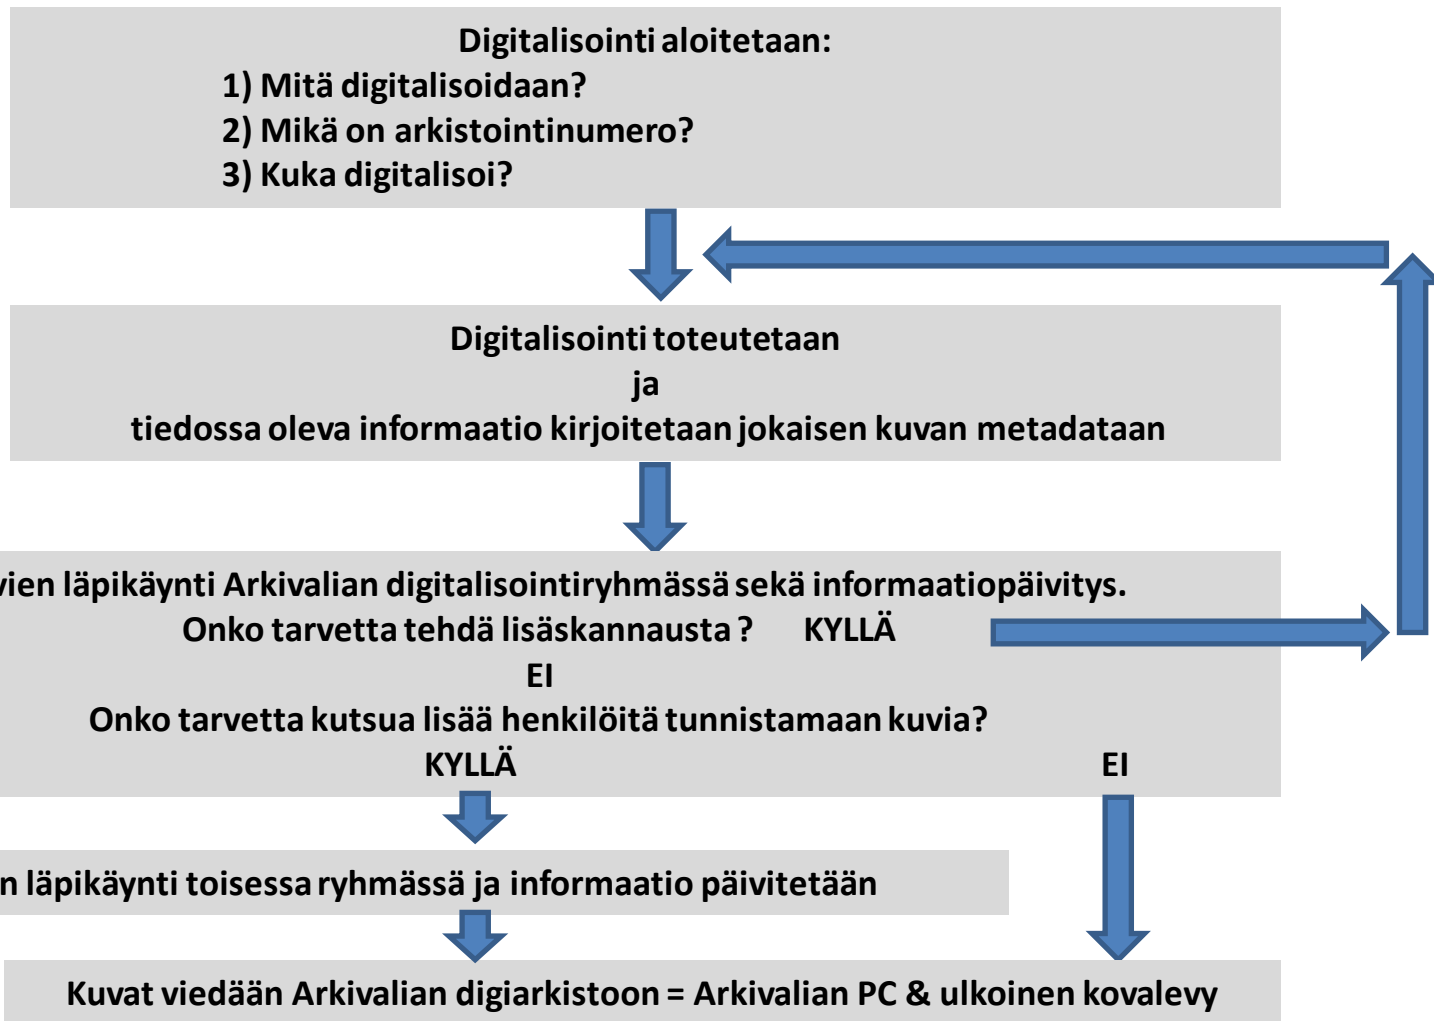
Digitalisointi aloitetaan:
1) Mitä digitalisoidaan?
2) Mikä on arkistointinumero?
3) Kuka digitalisoi?

Digitalisointi toteutetaan
ja
tiedossa oleva informaatio kirjoitetaan jokaisen kuvan metadataan

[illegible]vien läpikäynti Arkivalian digitalisointiryhmässä sekä informaatiopäivitys.
Onko tarvetta tehdä lisäskannausta ? KYLLÄ
EI
Onko tarvetta kutsua lisää henkilöitä tunnistamaan kuvia?
KYLLÄ EI

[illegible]n läpikäynti toisessa ryhmässä ja informaatio päivitetään

Kuvat viedään Arkivalian digiarkistoon = Arkivalian PC & ulkoinen kovalevy